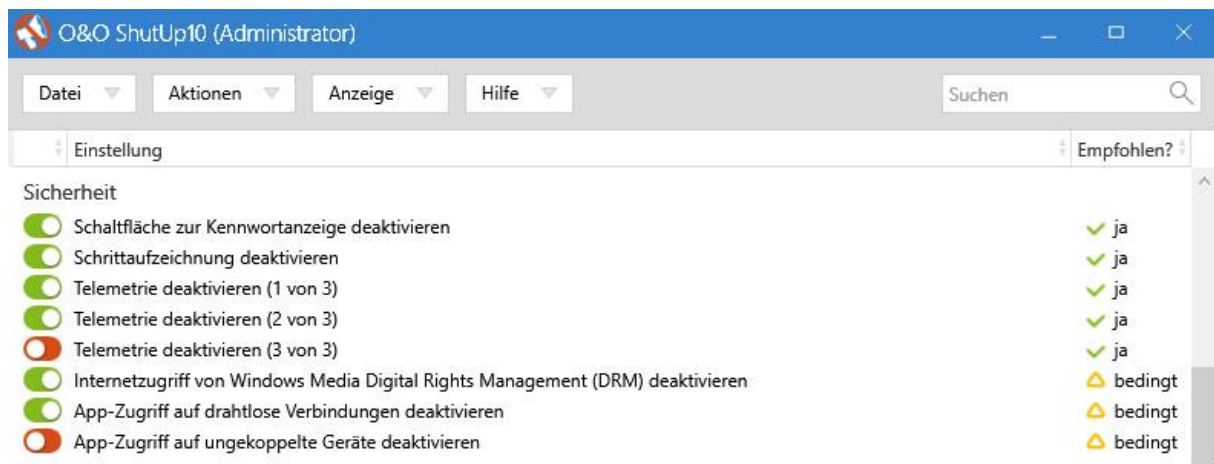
O&O ShutUp10 (Administrator)

Datei
Aktionen
Anzeige
Hilfe
Suchen

| Einstellung | Empfohlen? |
|---|---|
| **Sicherheit** | |
| Schaltfläche zur Kennwortanzeige deaktivieren | ja |
| Schrittaufzeichnung deaktivieren | ja |
| Telemetrie deaktivieren (1 von 3) | ja |
| Telemetrie deaktivieren (2 von 3) | ja |
| Telemetrie deaktivieren (3 von 3) | ja |
| Internetzugriff von Windows Media Digital Rights Management (DRM) deaktivieren | bedingt |
| App-Zugriff auf drahtlose Verbindungen deaktivieren | bedingt |
| App-Zugriff auf ungekoppelte Geräte deaktivieren | bedingt |